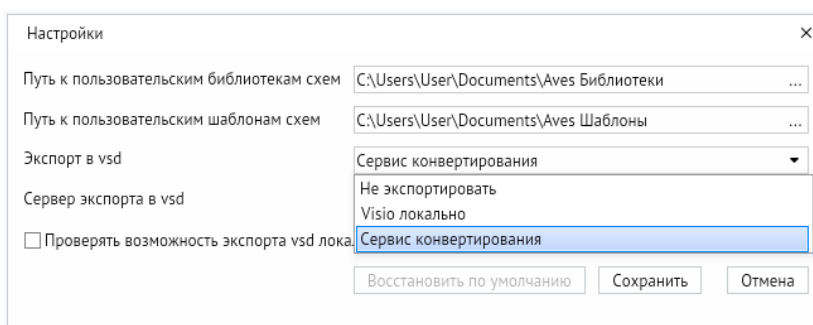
Настройки

×

Путь к пользовательским библиотекам схем C:\Users\User\Documents\Aves Библиотеки ...

Путь к пользовательским шаблонам схем C:\Users\User\Documents\Aves Шаблоны ...

Экспорт в vsd Сервис конвертирования

Сервер экспорта в vsd

Не экспортировать
Visio локально
Сервис конвертирования

Проверять возможность экспорта vsd лока

Восстановить по умолчанию Сохранить Отмена